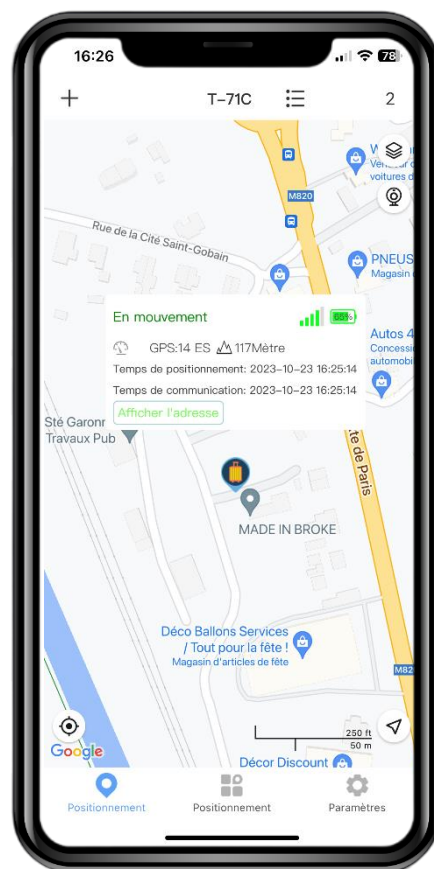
16:26

78

+ T-71C 2

M820

Rue de la Cité Saint-Gobain

W
Vendeur de voitures d

PNEUS
Magasin d

En mouvement

65%

GPS:14 ES 117Mètre

Temps de positionnement: 2023-10-23 16:25:14

Temps de communication: 2023-10-23 16:25:14

Afficher l'adresse

Autos 4
Concessionnaire automobile

Sté Garonn
Travaux Pub

te de Paris

MADE IN BROKE

Déco Ballons Services / Tout pour la fête !
Magasin d'articles de fête

M82

250 ft
50 m

Google

Décor Discount

Positionnement Positionnement Paramètres